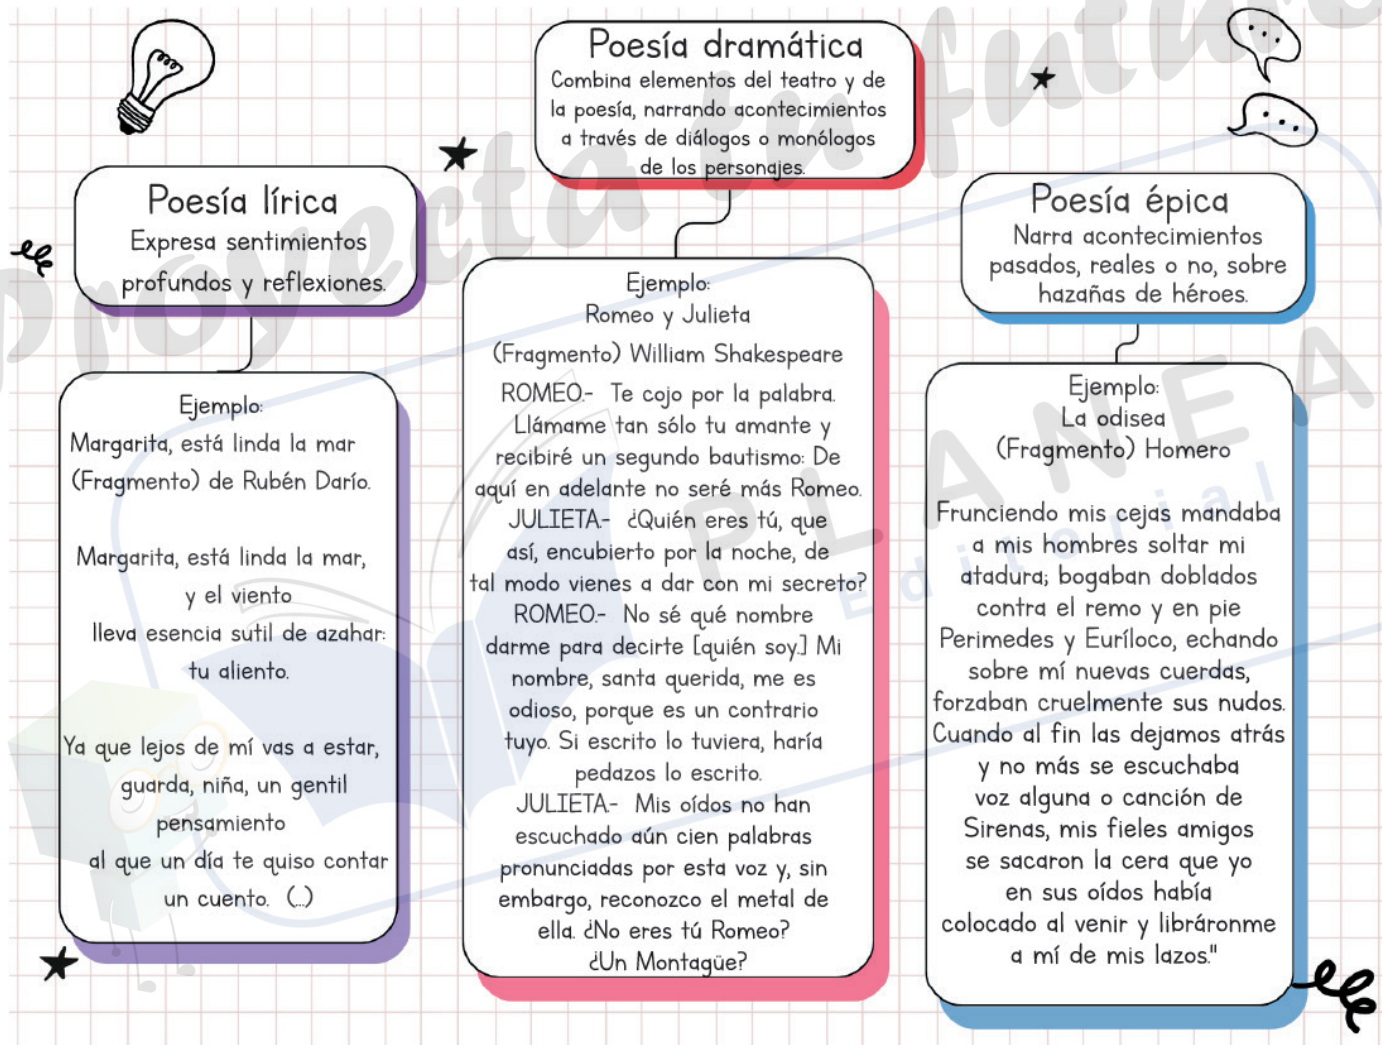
Poesía dramática
Combina elementos del teatro y de la poesía, narrando acontecimientos a través de diálogos o monólogos de los personajes.

Poesía lírica
Expresa sentimientos profundos y reflexiones.

Poesía épica
Narra acontecimientos pasados, reales o no, sobre hazañas de héroes.

Ejemplo:
Margarita, está linda la mar
(Fragmento) de Rubén Darío.

Margarita, está linda la mar,
y el viento
lleva esencia sutil de azahar:
tu aliento.

Ya que lejos de mí vas a estar,
guarda, niña, un gentil
pensamiento
al que un día te quiso contar
un cuento. (...)

Ejemplo:
Romeo y Julieta
(Fragmento) William Shakespeare
ROMEO.- Te cojo por la palabra. Llámame tan sólo tu amante y recibiré un segundo bautismo: De aquí en adelante no seré más Romeo.
JULIETA.- ¿Quién eres tú, que así, encubierto por la noche, de tal modo vienes a dar con mi secreto?
ROMEO.- No sé qué nombre darme para decirte [quién soy.] Mi nombre, santa querida, me es odioso, porque es un contrario tuyo. Si escrito lo tuviera, haría pedazos lo escrito.
JULIETA.- Mis oídos no han escuchado aún cien palabras pronunciadas por esta voz y, sin embargo, reconozco el metal de ella. ¿No eres tú Romeo? ¿Un Montagüe?

Ejemplo:
La odisea
(Fragmento) Homero

Frunciendo mis cejas mandaba a mis hombres soltar mi atadura; bogaban doblados contra el remo y en pie Perimedes y Euríloco, echando sobre mí nuevas cuerdas, forzaban cruelmente sus nudos. Cuando al fin las dejamos atrás y no más se escuchaba voz alguna o canción de Sirenas, mis fieles amigos se sacaron la cera que yo en sus oídos había colocado al venir y libráronme a mí de mis lazos."